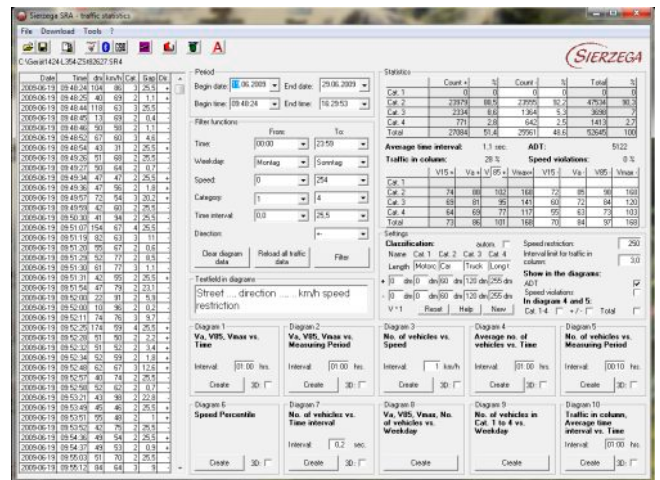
Sierzega SRA - traffic statistics

File Download Tools ?

A

SIERZEGA

C:\Gerät1424-L354-ZS\826527.SR4

| Date | Time | dnr | km/h | Cat | Gap | Dis |
|---|---|---|---|---|---|---|
| 2009-06-19 | 09:48:24 | 104 | 86 | 3 | 25,5 | |
| 2009-06-19 | 09:48:25 | 40 | 69 | 2 | 1,1 | |
| 2009-06-19 | 09:48:44 | 118 | 63 | 3 | 25,5 | |
| 2009-06-19 | 09:48:45 | 13 | 69 | 2 | 0,4 | |
| 2009-06-19 | 09:48:46 | 50 | 58 | 2 | 1,1 | |
| 2009-06-19 | 09:48:52 | 67 | 60 | 3 | 4,8 | |
| 2009-06-19 | 09:48:54 | 43 | 31 | 2 | 25,5 | |
| 2009-06-19 | 09:49:05 | 51 | 68 | 2 | 25,5 | |
| 2009-06-19 | 09:49:26 | 51 | 68 | 2 | 25,5 | |
| 2009-06-19 | 09:49:27 | 50 | 64 | 2 | 0,7 | |
| 2009-06-19 | 09:49:34 | 47 | 47 | 2 | 25,5 | |
| 2009-06-19 | 09:49:36 | 47 | 56 | 2 | 1,8 | |
| 2009-06-19 | 09:49:57 | 72 | 54 | 3 | 20,2 | |
| 2009-06-19 | 09:49:59 | 42 | 60 | 2 | 25,5 | |
| 2009-06-19 | 09:50:30 | 41 | 84 | 2 | 25,5 | |
| 2009-06-19 | 09:51:07 | 154 | 67 | 4 | 25,5 | |
| 2009-06-19 | 09:51:19 | 82 | 63 | 3 | 11 | |
| 2009-06-19 | 09:51:20 | 55 | 72 | 2 | 0,6 | |
| 2009-06-19 | 09:51:29 | 52 | 77 | 2 | 8,5 | |
| 2009-06-19 | 09:51:30 | 61 | 77 | 3 | 1,1 | |
| 2009-06-19 | 09:51:31 | 43 | 55 | 2 | 25,5 | |
| 2009-06-19 | 09:51:54 | 47 | 79 | 2 | 23,1 | |
| 2009-06-19 | 09:52:00 | 22 | 81 | 2 | 5,9 | |
| 2009-06-19 | 09:52:10 | 10 | 96 | 2 | 0,2 | |
| 2009-06-19 | 09:52:11 | 74 | 76 | 3 | 9,7 | |
| 2009-06-19 | 09:52:25 | 174 | 59 | 4 | 25,5 | |
| 2009-06-19 | 09:52:28 | 51 | 50 | 2 | 2,2 | |
| 2009-06-19 | 09:52:33 | 51 | 52 | 2 | 3,4 | |
| 2009-06-19 | 09:52:34 | 52 | 59 | 2 | 1,8 | |
| 2009-06-19 | 09:52:48 | 62 | 67 | 3 | 12,6 | |
| 2009-06-19 | 09:52:57 | 48 | 74 | 2 | 25,5 | |
| 2009-06-19 | 09:52:58 | 52 | 62 | 2 | 0,8 | |
| 2009-06-19 | 09:53:21 | 43 | 98 | 2 | 22,8 | |
| 2009-06-19 | 09:53:49 | 45 | 46 | 2 | 25,5 | |
| 2009-06-19 | 09:53:51 | 55 | 48 | 2 | 1 | |
| 2009-06-19 | 09:53:52 | 42 | 75 | 2 | 25,5 | |
| 2009-06-19 | 09:54:36 | 49 | 54 | 2 | 25,5 | |
| 2009-06-19 | 09:54:37 | 48 | 53 | 2 | 0,9 | |
| 2009-06-19 | 09:55:03 | 51 | 70 | 2 | 25,5 | |
| 2009-06-19 | 09:55:12 | 84 | 64 | 3 | 9 | |

Period
Begin date: 19.06.2009 End date: 29.06.2009
Begin time: 09:48:24 End time: 16:29:53

Filter functions
From: To:
Time: 00:00 23:59
Weekday: Montag Sonntag
Speed: 0 254
Category: 1 4
Time interval: 0,0 25,5
Direction: <-

Clear diagram data
Reload all traffic data
Filter

Textfield in diagrams
Street ... direction ... km/h speed restriction

Statistics

| | Count -> | % | Count <- | % | Total | % |
|---|---|---|---|---|---|---|
| Cat. 1 | 0 | 0 | 0 | 0 | 0 | 0 |
| Cat. 2 | 23979 | 88,5 | 23555 | 92,2 | 47534 | 90,3 |
| Cat. 3 | 2334 | 8,6 | 1364 | 5,3 | 3698 | 7 |
| Cat. 4 | 771 | 2,8 | 642 | 2,5 | 1413 | 2,7 |
| Total | 27084 | 51,4 | 25561 | 48,6 | 52645 | 100 |

Average time interval: 1,1 sec. ADT: 5122
Traffic in column: 28 % Speed violations: 0 %

| | V15 -> | Va -> | V85 -> | Vmax-> | V15 <- | Va <- | V85 <- | Vmax <- |
|---|---|---|---|---|---|---|---|---|
| Cat. 2 | 74 | 80 | 102 | 168 | 72 | 85 | 98 | 168 |
| Cat. 3 | 69 | 81 | 95 | 141 | 60 | 72 | 84 | 120 |
| Cat. 4 | 64 | 69 | 77 | 117 | 55 | 63 | 73 | 103 |
| Total | 73 | 86 | 101 | 168 | 70 | 84 | 97 | 168 |

Settings
Classification: autom.
Name: Cat. 1 Cat. 2 Cat. 3 Cat. 4
Length: Motorc Car Truck Long t
+ 0 dm 0 dm 60 dm 120 dm 255 dm
- 0 dm 0 dm 60 dm 120 dm 255 dm
V = 1 Reset Help New
Speed restriction: 250
Interval limit for traffic in column: 3,0
Show in the diagrams:
ADT
Speed violations:
In diagram 4 and 5:
Cat. 1-4 +/- Total

Diagram 1
Va, V85, Vmax vs. Time
Interval: 01:00 hrs.
Create 3D:

Diagram 2
Va, V85, Vmax vs. Measuring Period
Interval: 01:00 hrs.
Create 3D:

Diagram 3
No. of vehicles vs. Speed
Interval: 1 km/h
Create 3D:

Diagram 4
Average no. of vehicles vs. Time
Interval: 01:00 hrs.
Create 3D:

Diagram 5
No. of vehicles vs. Measuring Period
Interval: 00:10 hrs.
Create 3D:

Diagram 6
Speed Percentile
Create 3D:

Diagram 7
No. of vehicles vs. Time interval
Interval: 0,2 sec.
Create 3D:

Diagram 8
Va, V85, Vmax, No. of vehicles vs. Weekday
Create

Diagram 9
No. of vehicles in Cat. 1 to 4 vs. Weekday
Create

Diagram 10
Traffic in column, Average time interval vs. Time
Interval: 01:00 hrs.
Create 3D: